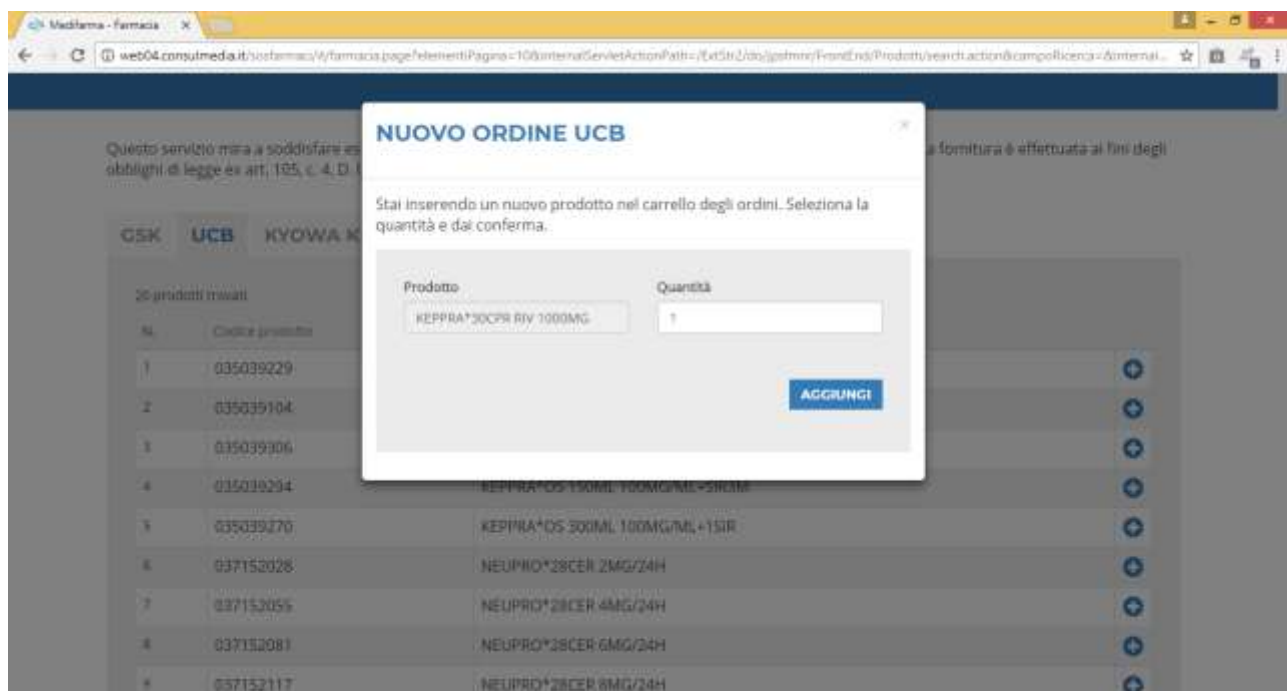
Medifarma - Farmacia ×

web04.consulmedia.it/sosfarmaci/it/farmacia.page?elementiPagina=10&internalServletActionPath=/ExtStr2/do/jpsfmnr/FrontEnd/Prodotti/search.action&campoRicerca=&internal...

Questo servizio mira a soddisfare es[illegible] a fornitura è effettuata ai fini degli obblighi di legge ex art. 105, c. 4, D. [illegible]

GSK UCB KYOWA K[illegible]

20 prodotti trovati

| N. | Codice prodotto | | |
|---|---|---|---|
| 1 | 035039229 | | |
| 2 | 035039104 | | |
| 3 | 035039306 | | |
| 4 | 035039294 | KEPPRA*OS 150ML 100MG/ML+SIR3ML | |
| 5 | 035039270 | KEPPRA*OS 300ML 100MG/ML+1SIR | |
| 6 | 037152028 | NEUPRO*28CER 2MG/24H | |
| 7 | 037152055 | NEUPRO*28CER 4MG/24H | |
| 8 | 037152081 | NEUPRO*28CER 6MG/24H | |
| 9 | 037152117 | NEUPRO*28CER 8MG/24H | |

NUOVO ORDINE UCB

×

Stai inserendo un nuovo prodotto nel carrello degli ordini. Seleziona la quantità e dai conferma.

Prodotto
KEPPRA*30CPR RIV 1000MG

Quantità
1

AGGIUNGI